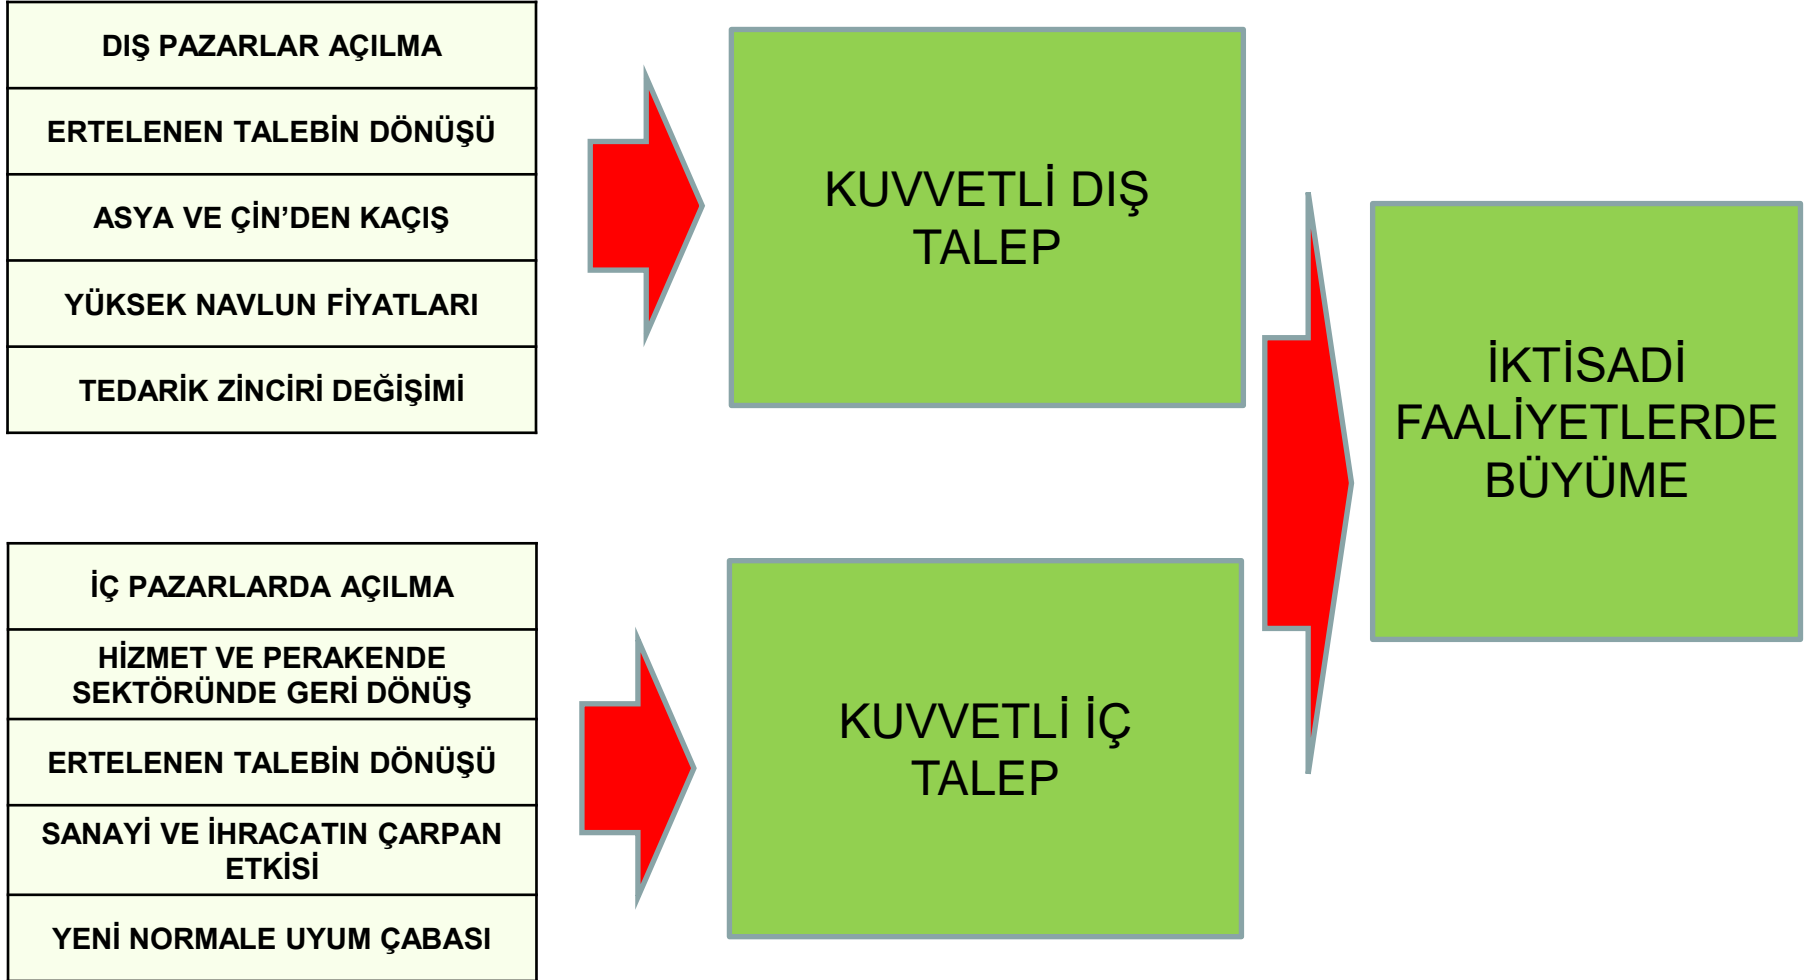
DIŞ PAZARLAR AÇILMA

ERTELENEN TALEBİN DÖNÜŞÜ

ASYA VE ÇİN'DEN KAÇIŞ

YÜKSEK NAVLUN FİYATLARI

TEDARİK ZİNCİRİ DEĞİŞİMİ

KUVVETLİ DIŞ TALEP

İKTİSADİ FAALİYETLERDE BÜYÜME

İÇ PAZARLARDA AÇILMA

HİZMET VE PERAKENDE SEKTÖRÜNDE GERİ DÖNÜŞ

ERTELENEN TALEBİN DÖNÜŞÜ

SANAYİ VE İHRACATIN ÇARPAN ETKİSİ

YENİ NORMALE UYUM ÇABASI

KUVVETLİ İÇ TALEP